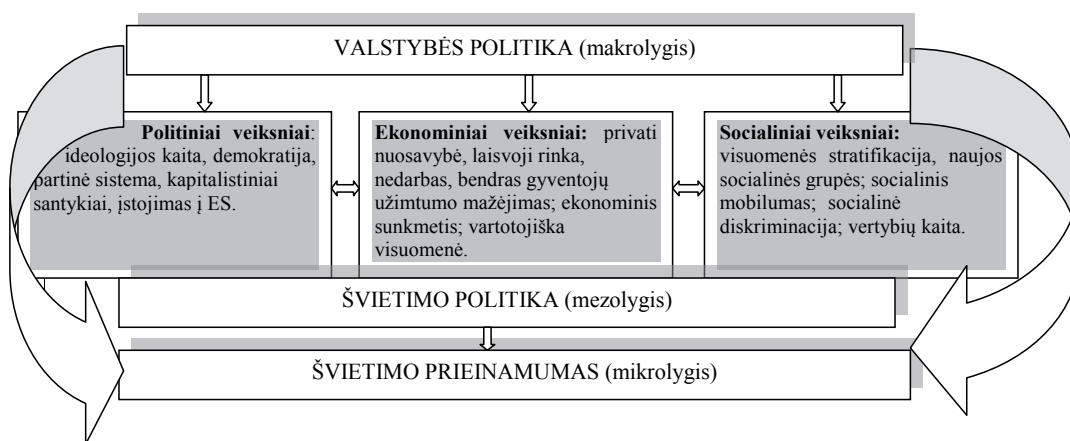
VALSTYBĖS POLITIKA (makrolygis)

Politiniai veiksniai: ideologijos kaita, demokratija, partinė sistema, kapitalistiniai santykiai, įstojimas į ES.

Ekonominiai veiksniai: privati nuosavybė, laisvoji rinka, nedarbas, bendras gyventojų užimtumo mažėjimas; ekonominis sunkmetis; vartotojiška visuomenė.

Socialiniai veiksniai: visuomenės stratifikacija, naujos socialinės grupės; socialinis mobilumas; socialinė diskriminacija; vertybių kaita.

ŠVIETIMO POLITIKA (mezolygis)

ŠVIETIMO PRIEINAMUMAS (mikrolygis)